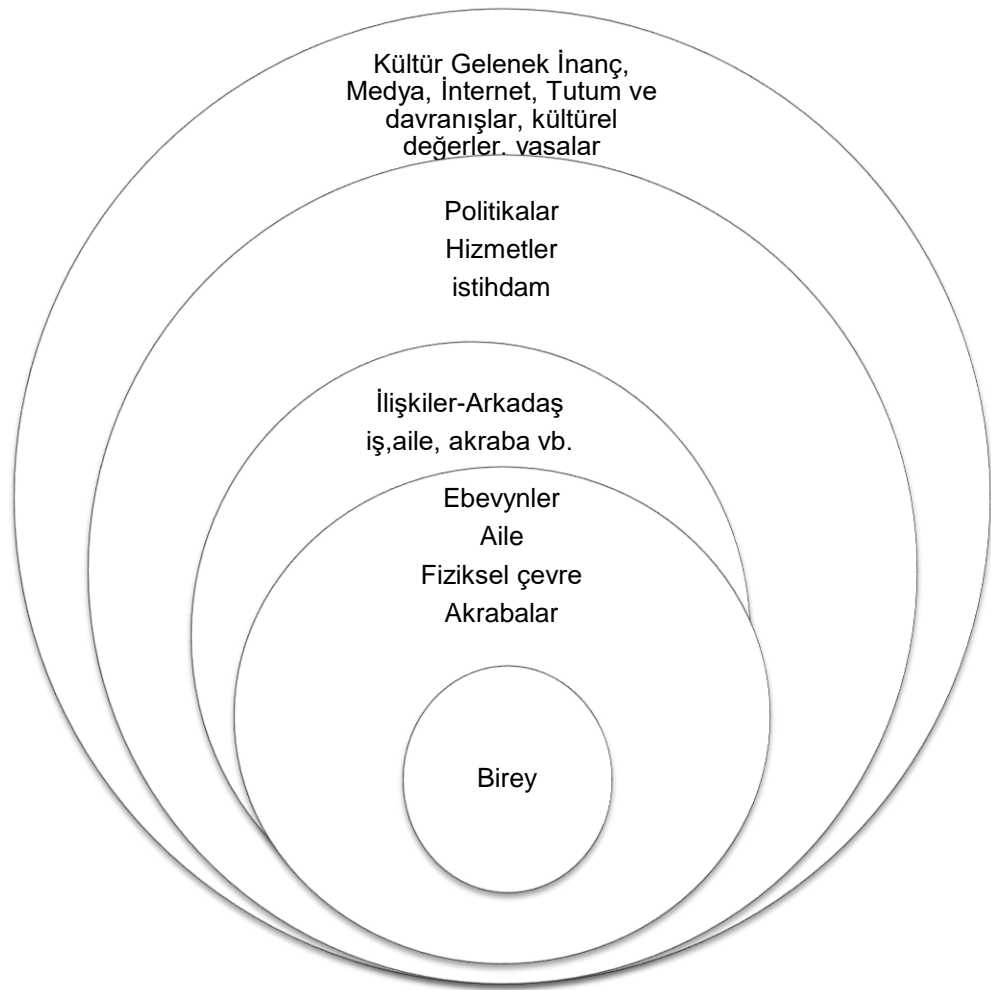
Kültür Gelenek İnanç, Medya, İnternet, Tutum ve davranışlar, kültürel değerler, yasalar

Politikalar
Hizmetler
istihdam

İlişkiler-Arkadaş
iş,aile, akraba vb.

Ebevynler
Aile
Fiziksel çevre
Akrabalar

Birey